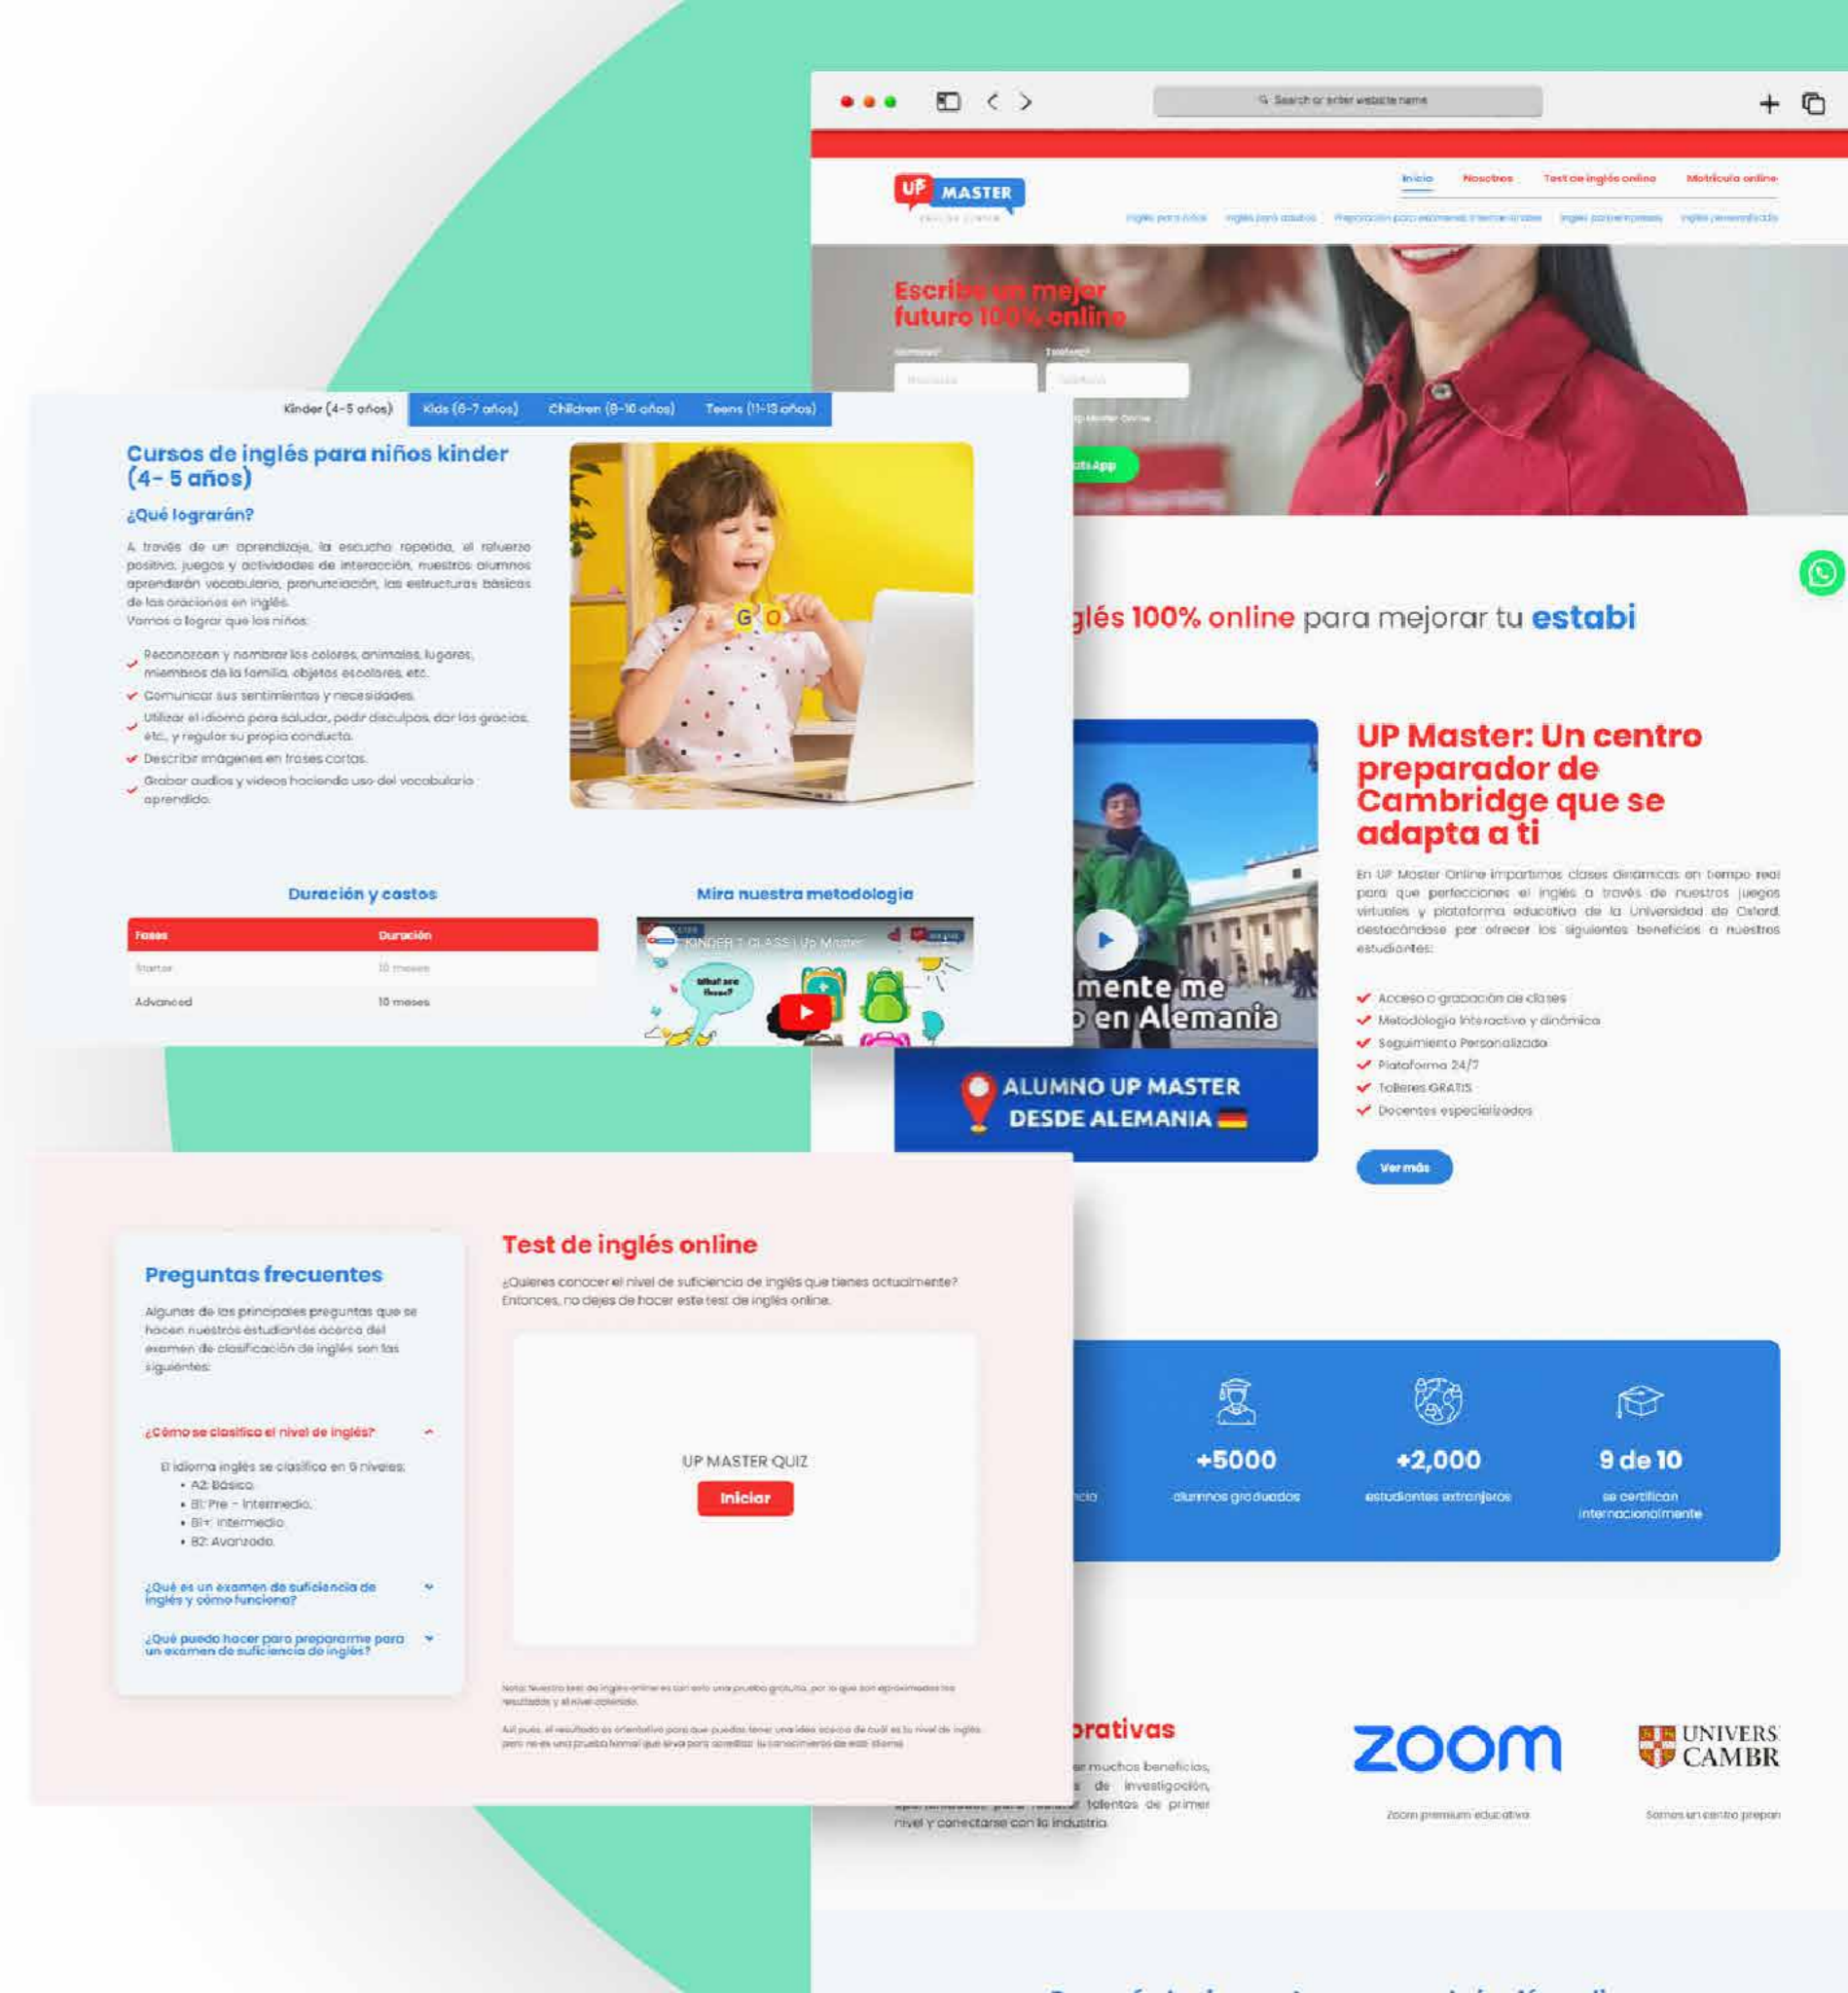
Search or enter website name

UP MASTER

Inicio Nosotros Test de inglés online Matrícula online

Inglés para niños Inglés para adultos Preparación para exámenes internacionales Inglés para empresas Inglés personalizado

Escribe un mejor futuro 100% online

Nombre* Teléfono*

Kinder (4-5 años) Kids (6-7 años) Children (8-10 años) Teens (11-13 años)

Cursos de inglés para niños kinder (4- 5 años)

¿Qué lograrán?

A través de un aprendizaje, la escucha repetida, el refuerzo positivo, juegos y actividades de interacción, nuestros alumnos aprenderán vocabulario, pronunciación, las estructuras básicas de las oraciones en inglés.
Vamos a lograr que los niños:

Reconozcan y nombrar los colores, animales, lugares, miembros de la familia, objetos escolares, etc.
Comunicar sus sentimientos y necesidades.
Utilizar el idioma para saludar, pedir disculpas, dar las gracias, etc., y regular su propia conducta.
Describir imágenes en frases cortas.
Grabar audios y videos haciendo uso del vocabulario aprendido.

G O

Duración y costos

| Fases | Duración |
|---|---|
| Starter | 10 meses |
| Advanced | 10 meses |

Mira nuestra metodología

KINDER 1 CLASS | Up Master

What are these?

glés 100% online para mejorar tu estabi

mente me
en Alemania

ALUMNO UP MASTER DESDE ALEMANIA

UP Master: Un centro preparador de Cambridge que se adapta a ti

En UP Master Online impartimos clases dinámicas en tiempo real para que perfecciones el inglés a través de nuestros juegos virtuales y plataforma educativa de la Universidad de Oxford, destacándose por ofrecer los siguientes beneficios a nuestros estudiantes:

Acceso a grabación de clases
Metodología interactiva y dinámica
Seguimiento Personalizado
Plataforma 24/7
Talleres GRATIS
Docentes especializados

Ver más

Preguntas frecuentes

Algunas de las principales preguntas que se hacen nuestros estudiantes acerca del examen de clasificación de inglés son las siguientes:

¿Cómo se clasifica el nivel de inglés?

El idioma inglés se clasifica en 6 niveles:
• A2: Básico.
• B1: Pre - intermedio.
• B1+: Intermedio.
• B2: Avanzado.

¿Qué es un examen de suficiencia de inglés y cómo funciona?

¿Qué puedo hacer para prepararme para un examen de suficiencia de inglés?

Test de inglés online

¿Quieres conocer el nivel de suficiencia de inglés que tienes actualmente? Entonces, no dejes de hacer este test de inglés online.

UP MASTER QUIZ

Iniciar

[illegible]

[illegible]

+5000 alumnos graduados
+2,000 estudiantes extranjeros
9 de 10 se certifican internacionalmente

rativas

muchos beneficios, de investigación, talentos de primer nivel y conectarse con la industria.

zoom
Zoom premium educativo

UNIVERS CAMBR
Somos un centro prepar